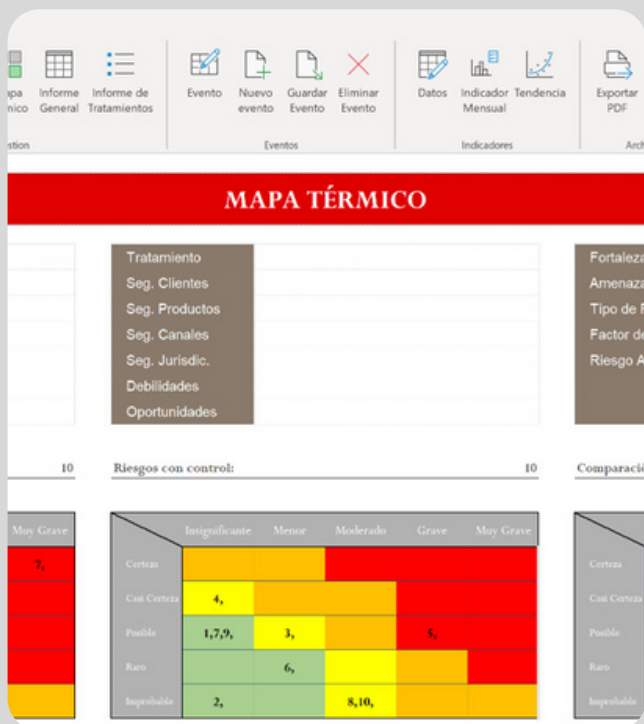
pa nico Informe General Informe de Tratamientos
stion

Evento Nuevo evento Guardar Evento Eliminar Evento
Eventos

Datos Indicador Mensual Tendencia
Indicadores

Exportar PDF
Arch

MAPA TÉRMICO

Tratamiento
Seg. Clientes
Seg. Productos
Seg. Canales
Seg. Jurisdic.
Debilidades
Oportunidades

Fortaleza
Amenaza
Tipo de F
Factor de
Riesgo A

10

Riesgos con control: 10

Comparació

Muy Grave
7,

| | Insignificante | Menor | Moderado | Grave | Muy Grave |
|---|---|---|---|---|---|
| Certeza | | | | | |
| Casi Certeza | 4, | | | | |
| Posible | 1,7,9, | 3, | | 5, | |
| Raro | | 6, | | | |
| Improbable | 2, | | 8,10, | | |

Certeza
Casi Certeza
Posible
Raro
Improbable